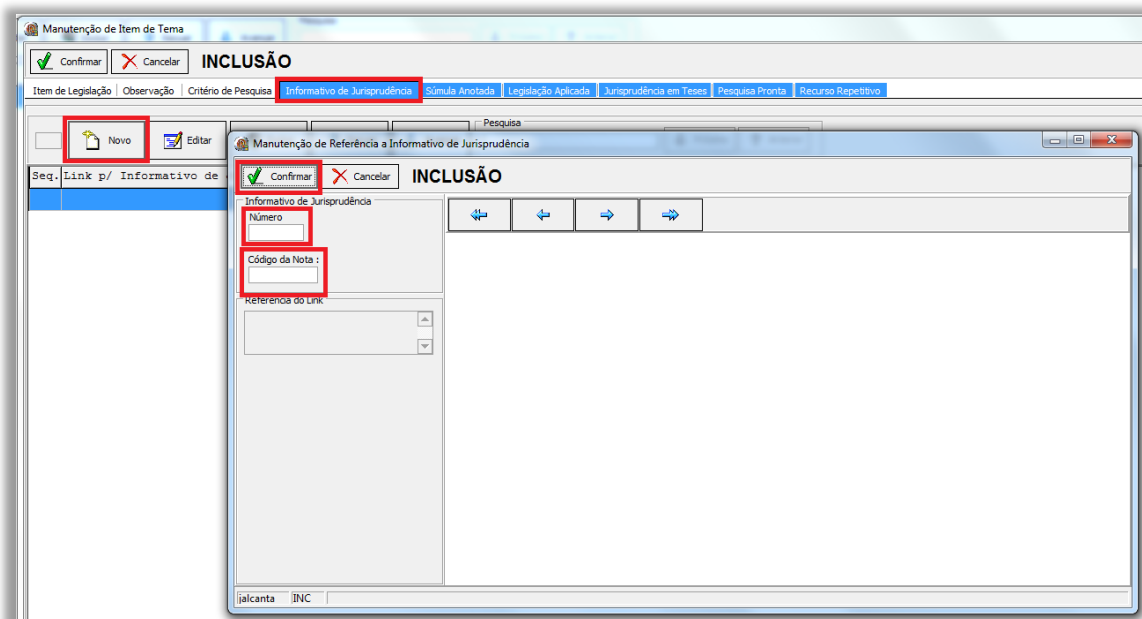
Manutenção de Item de Tema

Confirmar Cancelar INCLUSÃO

Item de Legislação | Observação | Critério de Pesquisa | Informativo de Jurisprudência | Súmula Anotada | Legislação Aplicada | Jurisprudência em Teses | Pesquisa Pronta | Recurso Repetitivo

Novo Editar

Pesquisa

Seq. Link p/ Informativo de

Manutenção de Referência a Informativo de Jurisprudência

Confirmar Cancelar INCLUSÃO

Informativo de Jurisprudência

Número

Código da Nota :

Referência do Link

jalcanta INC